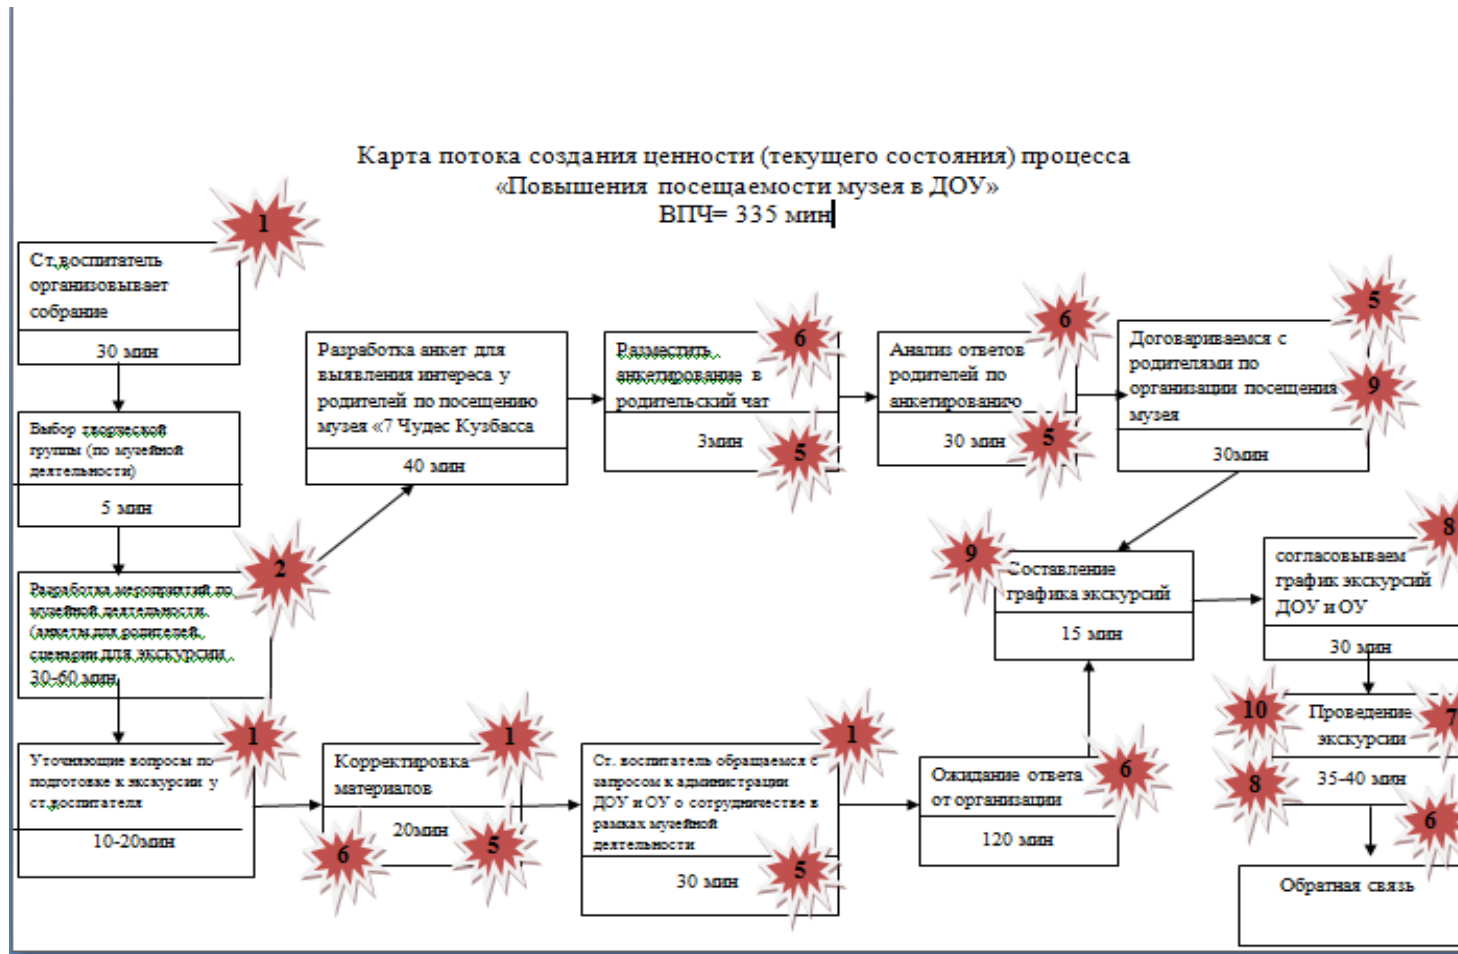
Карта потока создания ценности (текущего состояния) процесса
«Повышения посещаемости музея в ДОУ»
ВПЧ= 335 мин

1

Ст.воспитатель организовывает собрание

30 мин

Выбор творческой группы (по музейной деятельности)

5 мин

Разработка мероприятий по музейной деятельности (анкеты для родителей, сценарии для экскурсии 30-60 мин)

2

Разработка анкет для выявления интереса у родителей по посещению музея «7 Чудес Кузбасса

40 мин

Разместить анкетирование в родительский чат

6

3мин

5

Анализ ответов родителей по анкетированию

6

30 мин

5

Договариваемся с родителями по организации посещения музея

5

9

30мин

9

Составление графика экскурсий

15 мин

согласовываем график экскурсий ДОУ и ОУ

8

30 мин

10

Проведение экскурсии

7

8

35-40 мин

6

Обратная связь

1

Уточняющие вопросы по подготовке к экскурсии у ст.воспитателя

10-20мин

Корректировка материалов

1

6

20мин

5

Ст. воспитатель обращается с запросом к администрации ДОУ и ОУ о сотрудничестве в рамках музейной деятельности

1

30 мин

5

Ожидание ответа от организации

6

120 мин